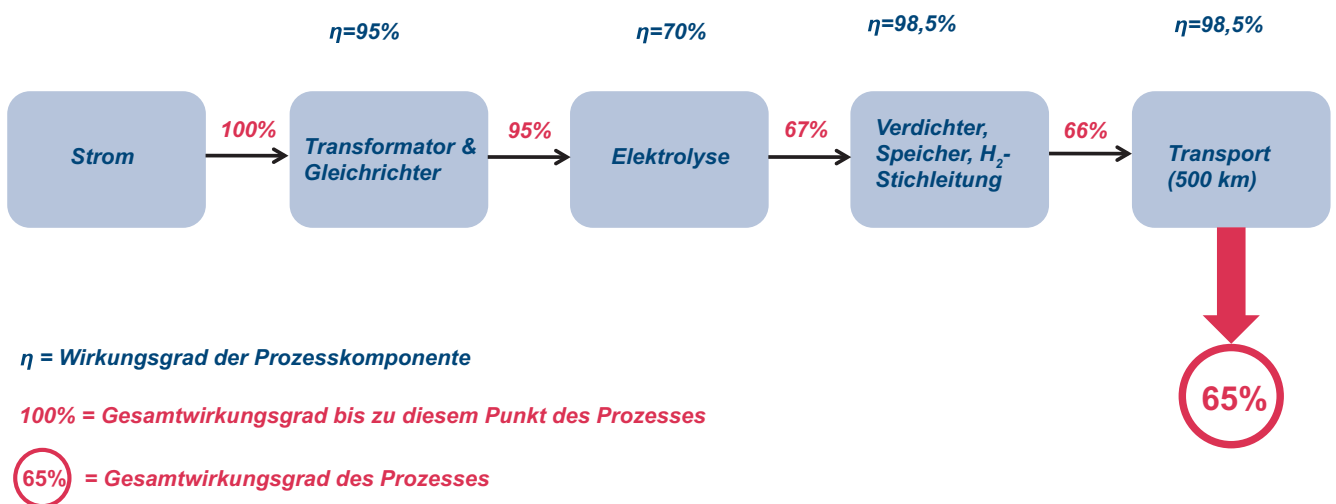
$\eta$=95%

$\eta$=70%

$\eta$=98,5%

$\eta$=98,5%

Strom

100%

Transformator & Gleichrichter

95%

Elektrolyse

67%

Verdichter, Speicher, $H_2$-Stichleitung

66%

Transport (500 km)

65%

$\eta$ = Wirkungsgrad der Prozesskomponente

100% = Gesamtwirkungsgrad bis zu diesem Punkt des Prozesses

65% = Gesamtwirkungsgrad des Prozesses